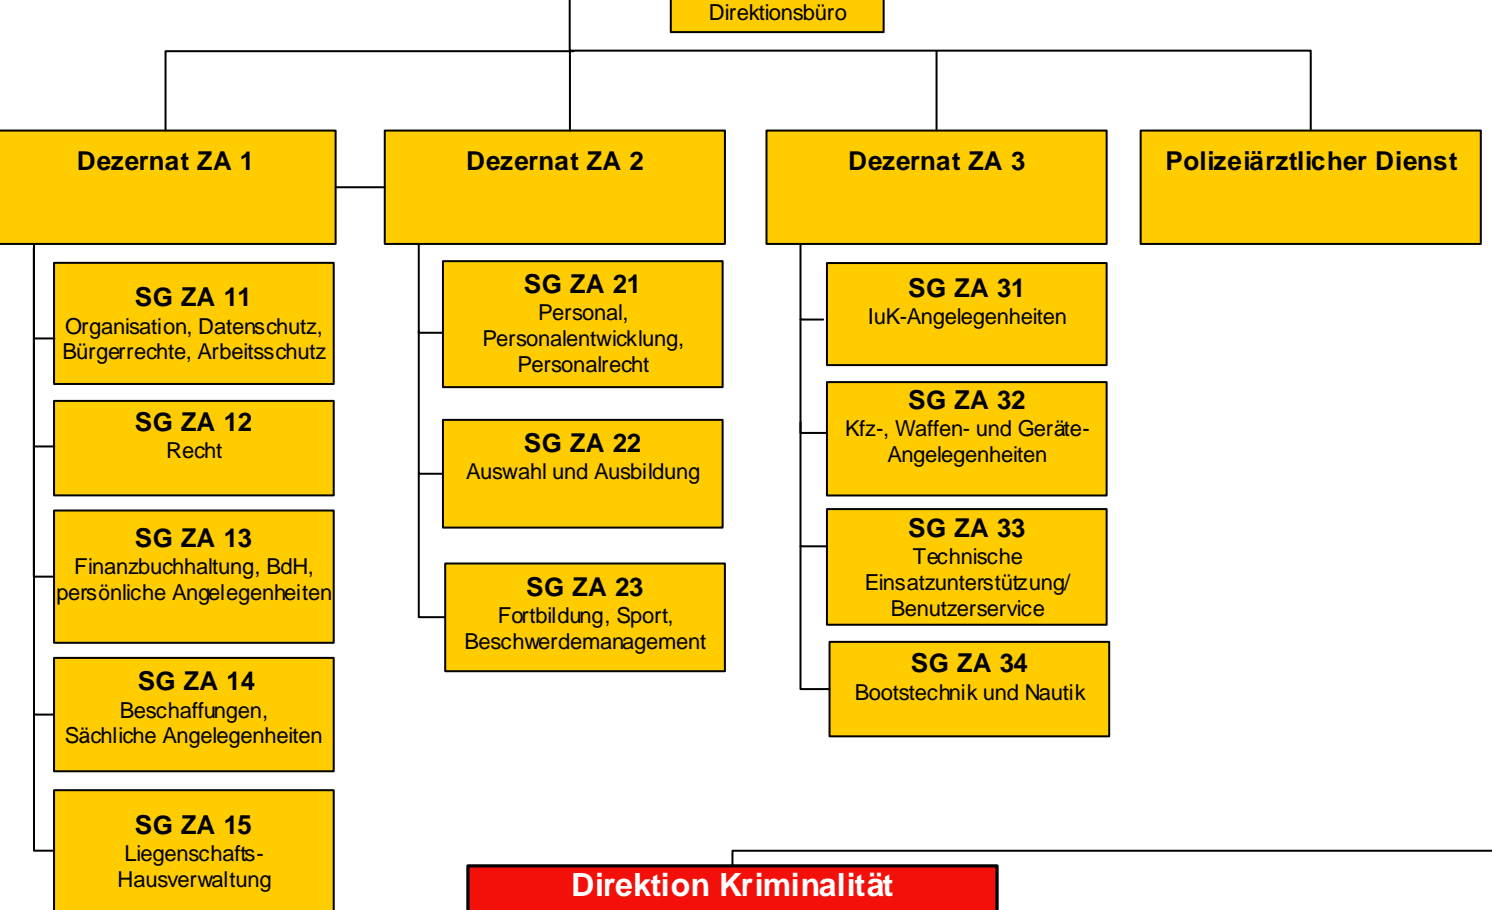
Direktionsbüro

Dezernat ZA 1

Dezernat ZA 2

Dezernat ZA 3

Polizeiärztlicher Dienst

SG ZA 11
Organisation, Datenschutz, Bürgerrechte, Arbeitsschutz

SG ZA 12
Recht

SG ZA 13
Finanzbuchhaltung, BdH, persönliche Angelegenheiten

SG ZA 14
Beschaffungen, Sächliche Angelegenheiten

SG ZA 15
Liegenschafts- Hausverwaltung

SG ZA 21
Personal, Personalentwicklung, Personalrecht

SG ZA 22
Auswahl und Ausbildung

SG ZA 23
Fortbildung, Sport, Beschwerdemanagement

SG ZA 31
IuK-Angelegenheiten

SG ZA 32
Kfz-, Waffen- und Geräte-Angelegenheiten

SG ZA 33
Technische Einsatzunterstützung/ Benutzerservice

SG ZA 34
Bootstechnik und Nautik

Direktion Kriminalität